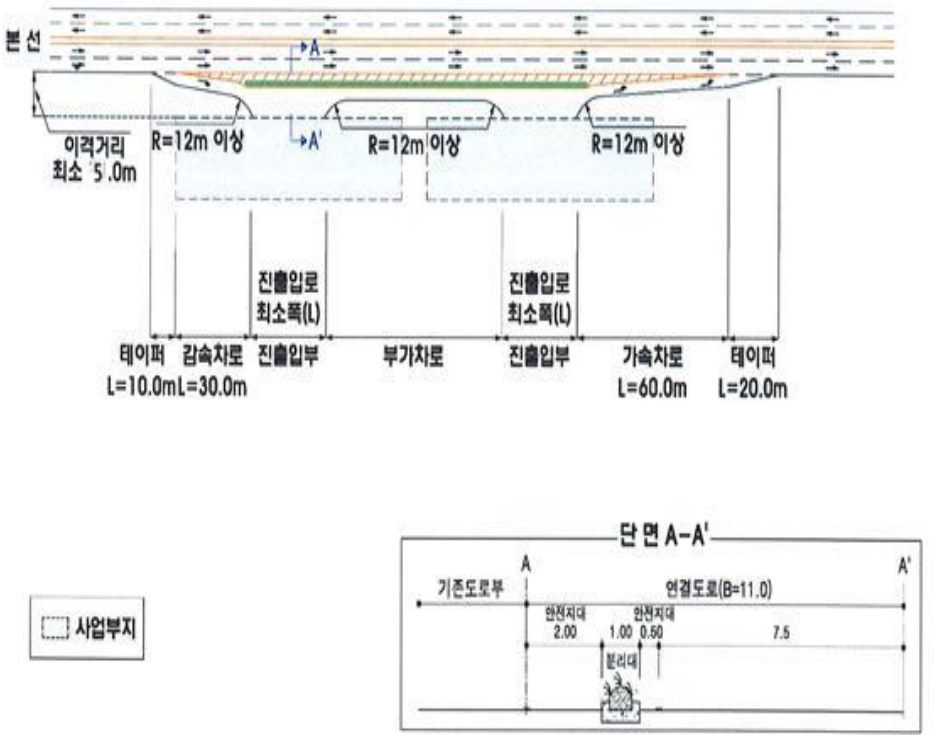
본 선

A

A'

이격거리
최소 '5.0m

R=12m 이상

R=12m 이상

R=12m 이상

진출입로
최소폭(L)

진출입로
최소폭(L)

테이퍼
L=10.0m

감속차로
L=30.0m

진출입부

부가차로

진출입부

가속차로
L=60.0m

테이퍼
L=20.0m

사업부지

단 면 A-A'

A

A'

기존도로부

연결도로(B=11.0)

안전지대
2.00

1.00

안전지대
0.50

7.5

분리대